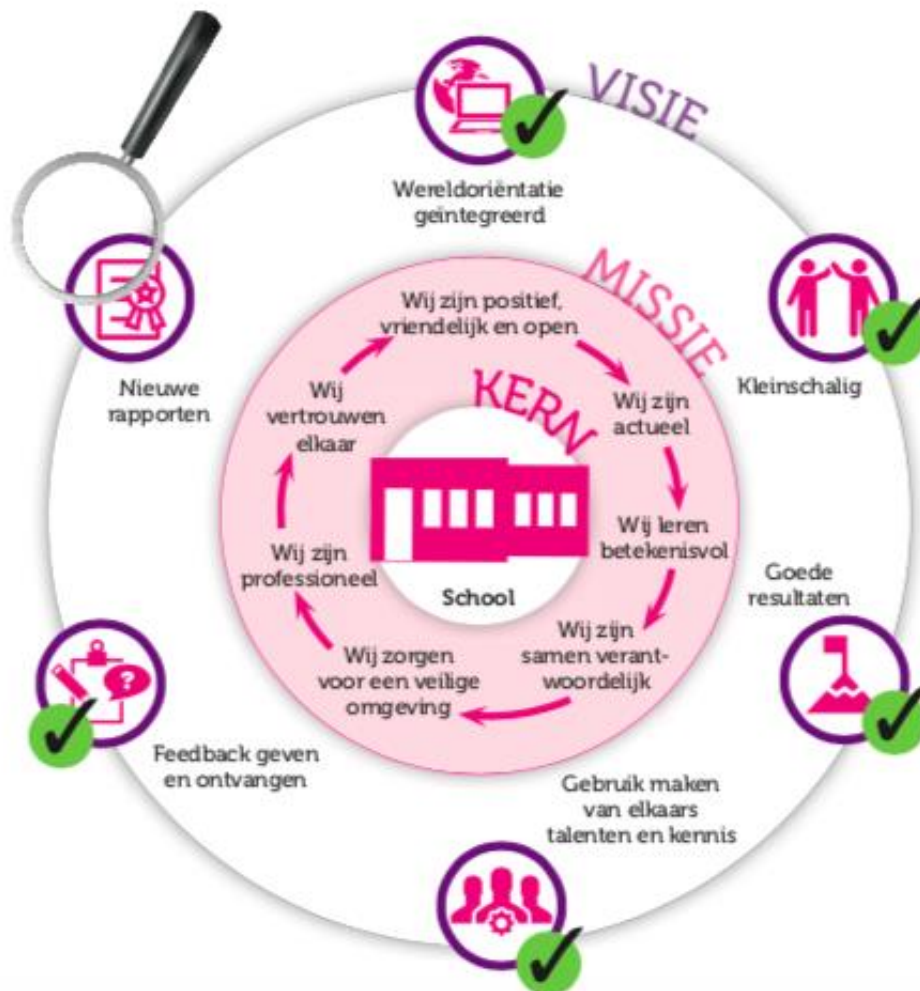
VISIE

Wereldoriëntatie geïntegreerd

MISSIE

Nieuwe rapporten

Kleinschalig

Goede resultaten

Feedback geven en ontvangen

Gebruik maken van elkaars talenten en kennis

KERN

Wij zijn positief, vriendelijk en open

Wij zijn actueel

Wij leren betekenisvol

Wij zijn samen verantwoordelijk

Wij zorgen voor een veilige omgeving

Wij zijn professioneel

Wij vertrouwen elkaar

School